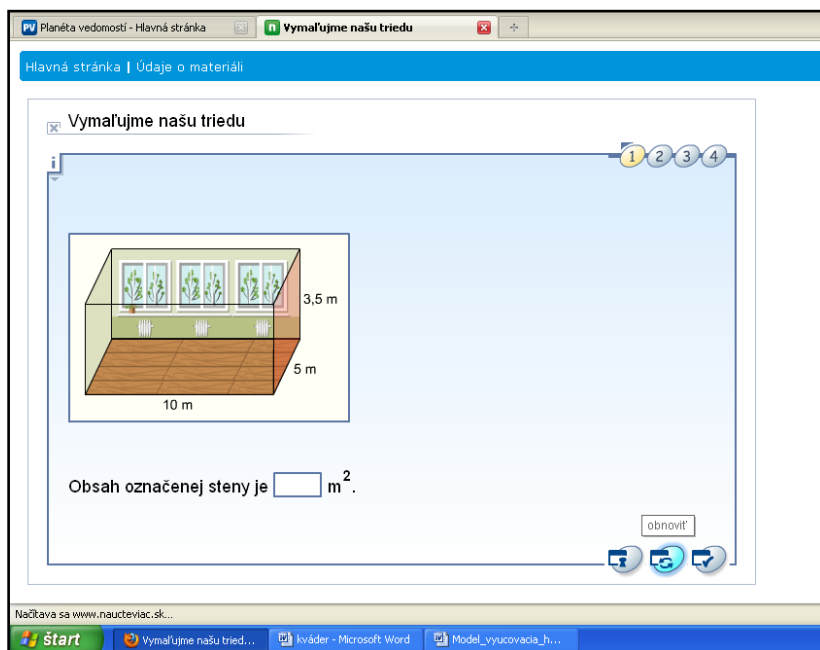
PV Planéta vedomostí - Hlavná stránka

Vymaľujme našu triedu

Hlavná stránka | Údaje o materiáli

Vymaľujme našu triedu

i

1 2 3 4

3,5 m

5 m

10 m

Obsah označenej steny je $\square$ $m^2$.

obnoviť

Načítava sa www.naucteviac.sk...

start

Vymaľujme našu tried...

kváder - Microsoft Word

Model_vyucovacia_h...